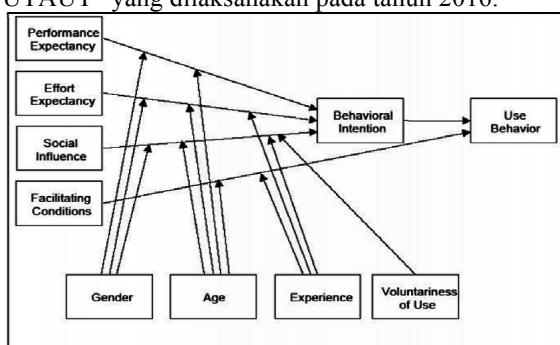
UTAUT" yang dilaksanakan pada tahun 2016.

Performance Expectancy

Effort Expectancy

Social Influence

Facilitating Conditions

Behavioral Intention

Use Behavior

Gender

Age

Experience

Voluntariness of Use